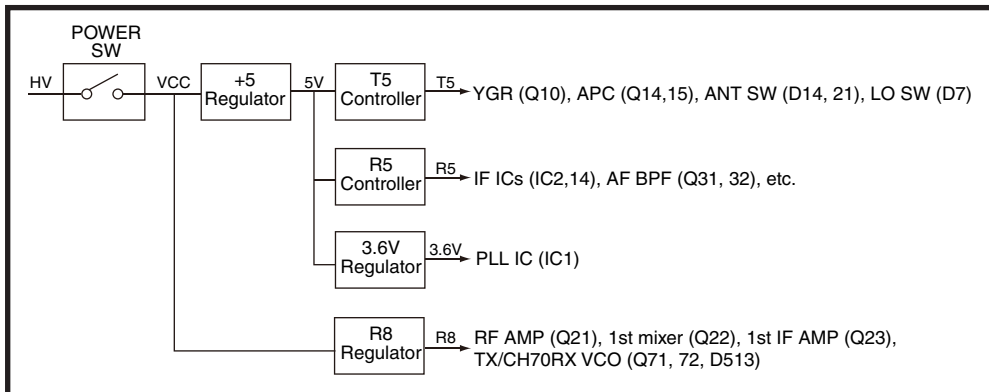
POWER SW

HV

VCC

+5 Regulator

5V

T5 Controller

T5

YGR (Q10), APC (Q14,15), ANT SW (D14, 21), LO SW (D7)

R5 Controller

R5

IF ICs (IC2,14), AF BPF (Q31, 32), etc.

3.6V Regulator

3.6V

PLL IC (IC1)

R8 Regulator

R8

RF AMP (Q21), 1st mixer (Q22), 1st IF AMP (Q23), TX/CH70RX VCO (Q71, 72, D513)